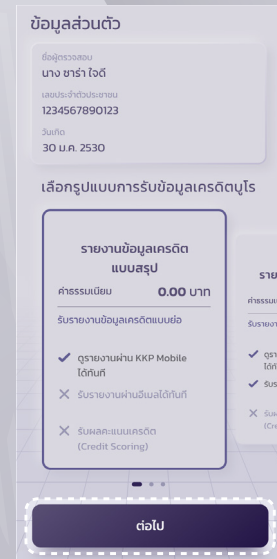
ข้อมูลส่วนตัว

ชื่อผู้ตรวจสอบ
นาง ซาร่า ใจดี

เลขประจำตัวประชาชน
1234567890123

วันเกิด
30 ม.ค. 2530

เลือกรูปแบบการรับข้อมูลเครดิตบูโร

รายงานข้อมูลเครดิต แบบสรุป
ค่าธรรมเนียม 0.00 บาท
รับรายงานข้อมูลเครดิตแบบย่อ
✔ ดูรายงานผ่าน KKP Mobile ได้ทันที
✕ รับรายงานผ่านอีเมลได้ทันที
✕ รับผลคะแนนเครดิต (Credit Scoring)

ราย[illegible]
ค่าธรรม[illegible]
รับรายง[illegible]
✔ ดูรา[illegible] ได้ทั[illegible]
✔ รับร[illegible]
✕ รับผ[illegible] (Cre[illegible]

ต่อไป